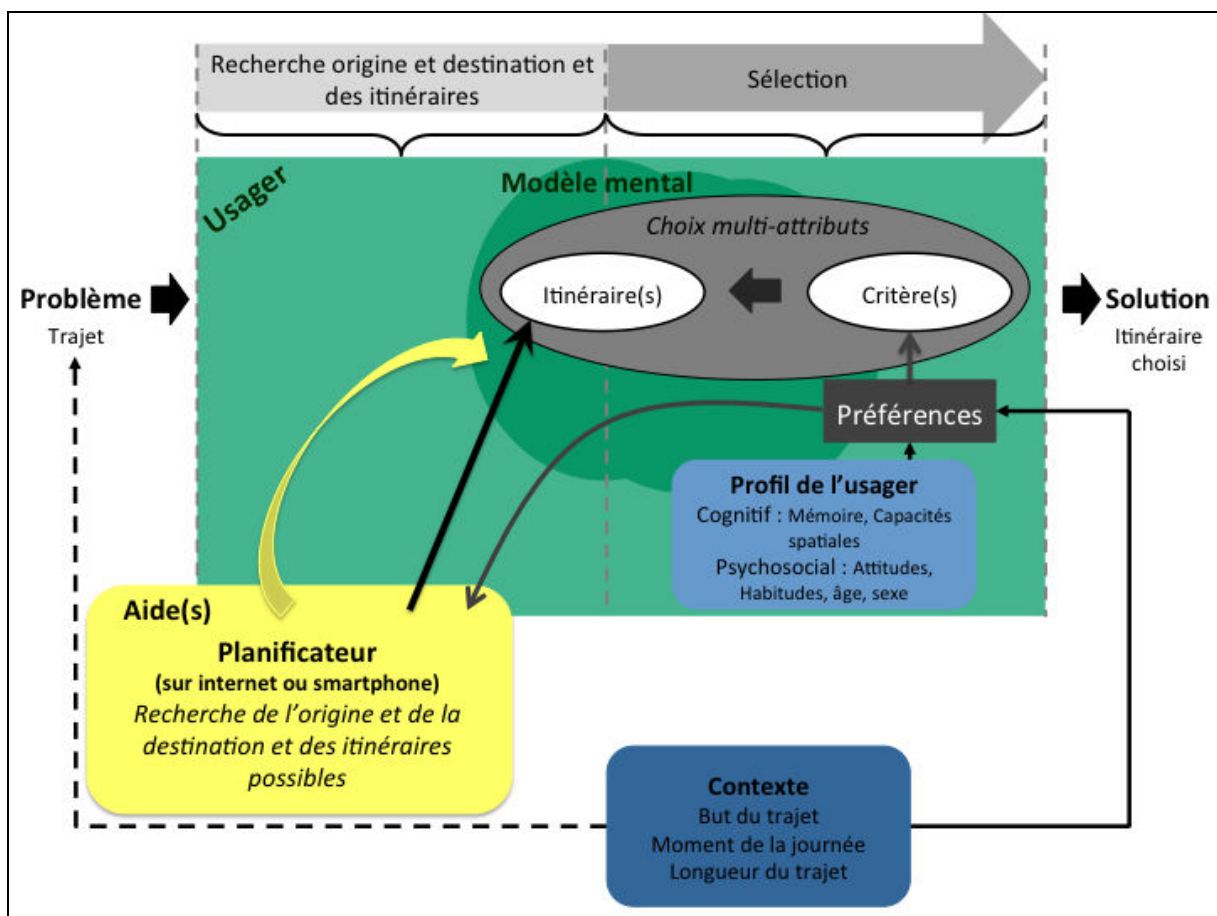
Recherche origine et destination et des itinéraires

Sélection

Usager

Modèle mental

Choix multi-attributs

Itinéraire(s)

Critère(s)

Problème
Trajet

Solution
Itinéraire choisi

Préférences

Profil de l'usager
Cognitif : Mémoire, Capacités spatiales
Psychosocial : Attitudes, Habitudes, âge, sexe

Aide(s)
Planificateur
(sur internet ou smartphone)
Recherche de l'origine et de la destination et des itinéraires possibles

Contexte
But du trajet
Moment de la journée
Longueur du trajet